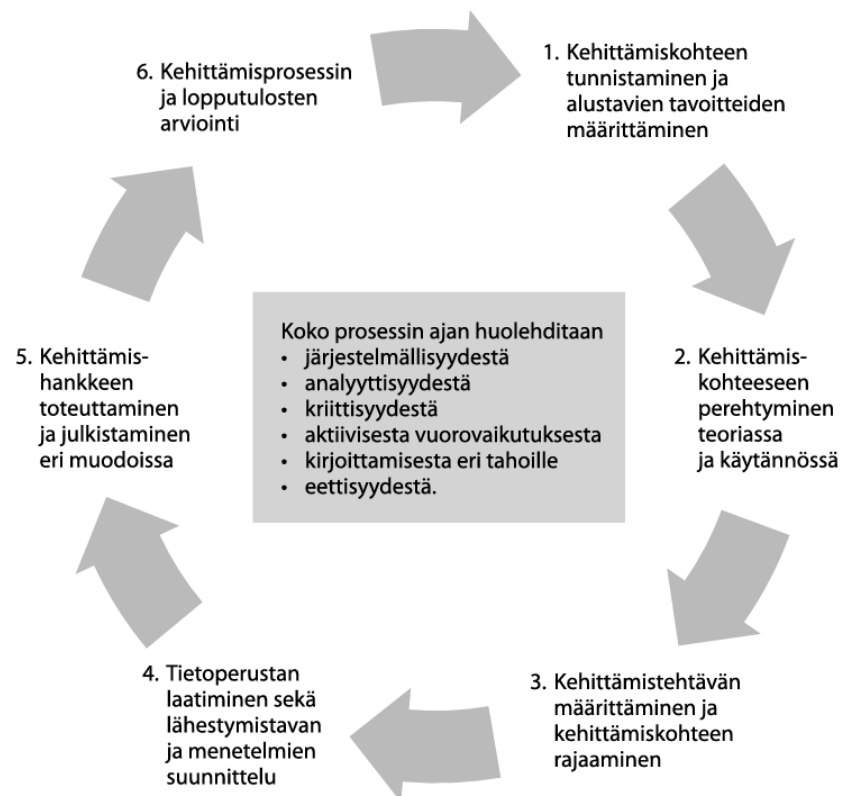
1. Kehittämiskohteen tunnistaminen ja alustavien tavoitteiden määrittäminen

2. Kehittämiskohteeseen perehtyminen teoriassa ja käytännössä

3. Kehittämistehtävän määrittäminen ja kehittämiskohteen rajaaminen

4. Tietoperustan laatiminen sekä lähestymistavan ja menetelmien suunnittelu

5. Kehittämishankkeen toteuttaminen ja julkistaminen eri muodoissa

6. Kehittämisprosessin ja lopputulosten arviointi

Koko prosessin ajan huolehditaan
• järjestelmällisyydestä
• analyyttisyydestä
• kriittisyydestä
• aktiivisesta vuorovaikutuksesta
• kirjoittamisesta eri tahoille
• eettisyydestä.